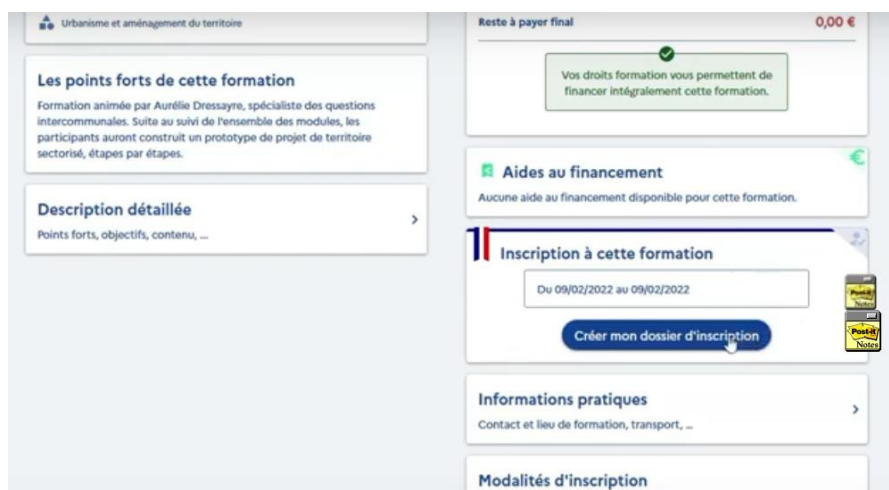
Urbanisme et aménagement du territoire

Les points forts de cette formation

Formation animée par Aurélie Dressayre, spécialiste des questions intercommunales. Suite au suivi de l'ensemble des modules, les participants auront construit un prototype de projet de territoire sectorisé, étapes par étapes.

Description détaillée

Points forts, objectifs, contenu, ...

Reste à payer final

0,00 €

Vos droits formation vous permettent de financer intégralement cette formation.

Aides au financement

Aucune aide au financement disponible pour cette formation.

Inscription à cette formation

Du 09/02/2022 au 09/02/2022

Créer mon dossier d'inscription

Informations pratiques

Contact et lieu de formation, transport, ...

Modalités d'inscription

Post-it Notes

Post-it Notes